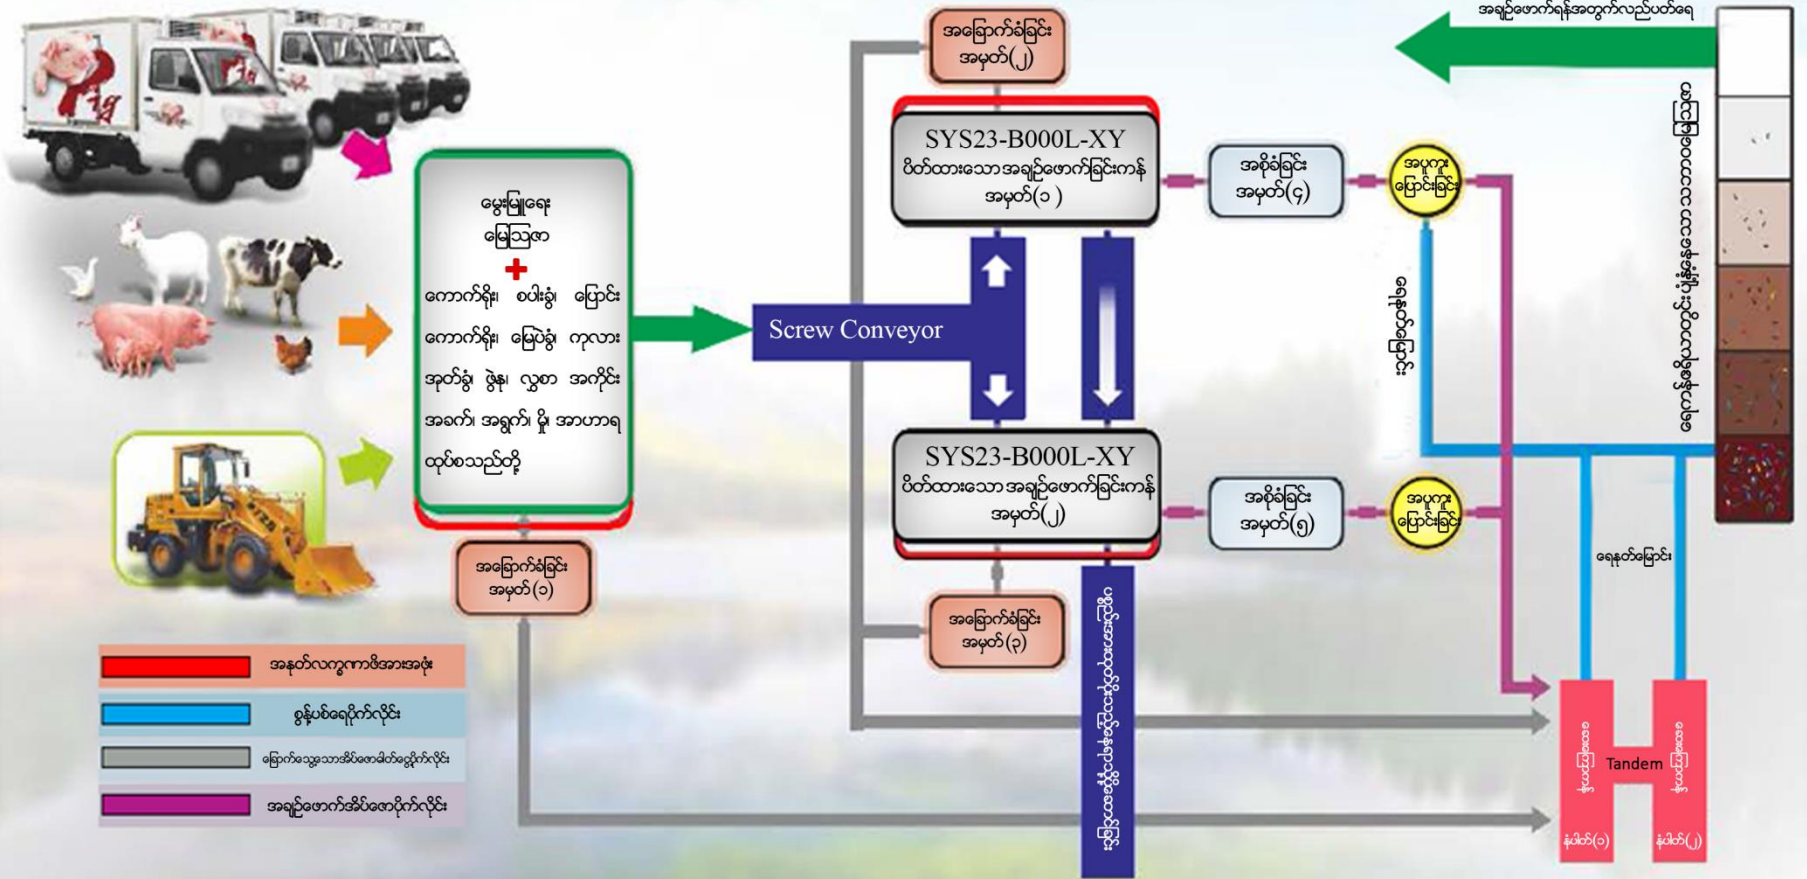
အချဉ်ဖောက်ရန်အတွက်လည်ပတ်ရေ

အခြောက်ခံခြင်း
အမှတ်(၂)

SYS23-B000L-XY
ပိတ်ထားသောအချဉ်ဖောက်ခြင်းကန်
အမှတ်(၁)

အစိုခံခြင်း
အမှတ်(၄)

အပူကူး
ပြောင်းခြင်း

မွေးမြူရေး
မြေသြဇာ
+
ကောက်ရိုး၊ စပါးခွံ၊ ပြောင်း
ကောက်ရိုး၊ မြေပဲခွံ၊ ကုလား
အုတ်ခွံ၊ ဖွဲနု၊ လွှစာ အကိုင်း
အခက်၊ အရွက်၊ မှို အာဟာရ
ထုတ်စသည်တို့

Screw Conveyor

SYS23-B000L-XY
ပိတ်ထားသောအချဉ်ဖောက်ခြင်းကန်
အမှတ်(၂)

အစိုခံခြင်း
အမှတ်(၅)

အပူကူး
ပြောင်းခြင်း

အခြောက်ခံခြင်း
အမှတ်(၁)

အခြောက်ခံခြင်း
အမှတ်(၃)

ရေနုတ်မြောင်း

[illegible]

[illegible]

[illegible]

အနတ်လက္ခဏာဓါတ်အားအဖုံး

စွန့်ပစ်ရေပိုက်လိုင်း

ခြောက်သွေ့သောအိပ်ဇောဓါတ်ငွေ့ပိုက်လိုင်း

အချဉ်ဖောက်အိပ်ဇောပိုက်လိုင်း

Tandem

နံပါတ်(၁)

နံပါတ်(၂)